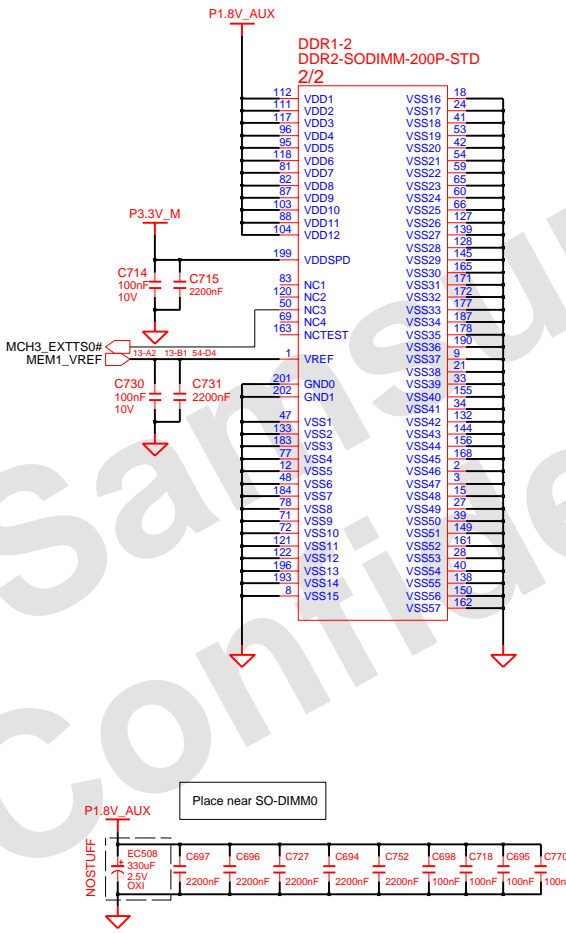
P1.8V_AUX

DDR1-2
DDR2-SODIMM-200P-STD
2/2

112 VDD1
111 VDD2
117 VDD3
96 VDD4
95 VDD5
118 VDD6
81 VDD7
82 VDD8
87 VDD9
103 VDD10
88 VDD11
104 VDD12

P3.3V_M

199 VDDSPD

C714
100nF
10V

C715
2200nF

83 NC1
120 NC2
50 NC3
69 NC4
163 NCTEST

MCH3_EXTTS0#
MEM1_VREF
13-A2 13-B1 54-D4

1 VREF

C730
100nF
10V

C731
2200nF

201 GND0
202 GND1

47 VSS1
133 VSS2
183 VSS3
77 VSS4
12 VSS5
48 VSS6
184 VSS7
78 VSS8
71 VSS9
72 VSS10
121 VSS11
122 VSS12
196 VSS13
193 VSS14
8 VSS15

VSS16 18
VSS17 24
VSS18 41
VSS19 53
VSS20 42
VSS21 54
VSS22 59
VSS23 65
VSS24 60
VSS25 66
VSS26 127
VSS27 139
VSS28 128
VSS29 145
VSS30 165
VSS31 171
VSS32 172
VSS33 177
VSS34 187
VSS35 178
VSS36 190
VSS37 9
VSS38 21
VSS39 33
VSS40 155
VSS41 34
VSS42 132
VSS43 144
VSS44 156
VSS45 168
VSS46 2
VSS47 3
VSS48 15
VSS49 27
VSS50 39
VSS51 149
VSS52 161
VSS53 28
VSS54 40
VSS55 138
VSS56 150
VSS57 162

Place near SO-DIMM0

P1.8V_AUX

NOSTUFF
EC508
330uF
2.5V
OXI

C697 2200nF
C696 2200nF
C727 2200nF
C694 2200nF
C752 2200nF
C698 100nF
C718 100nF
C695 100nF
C770 100n

Samsung Confide